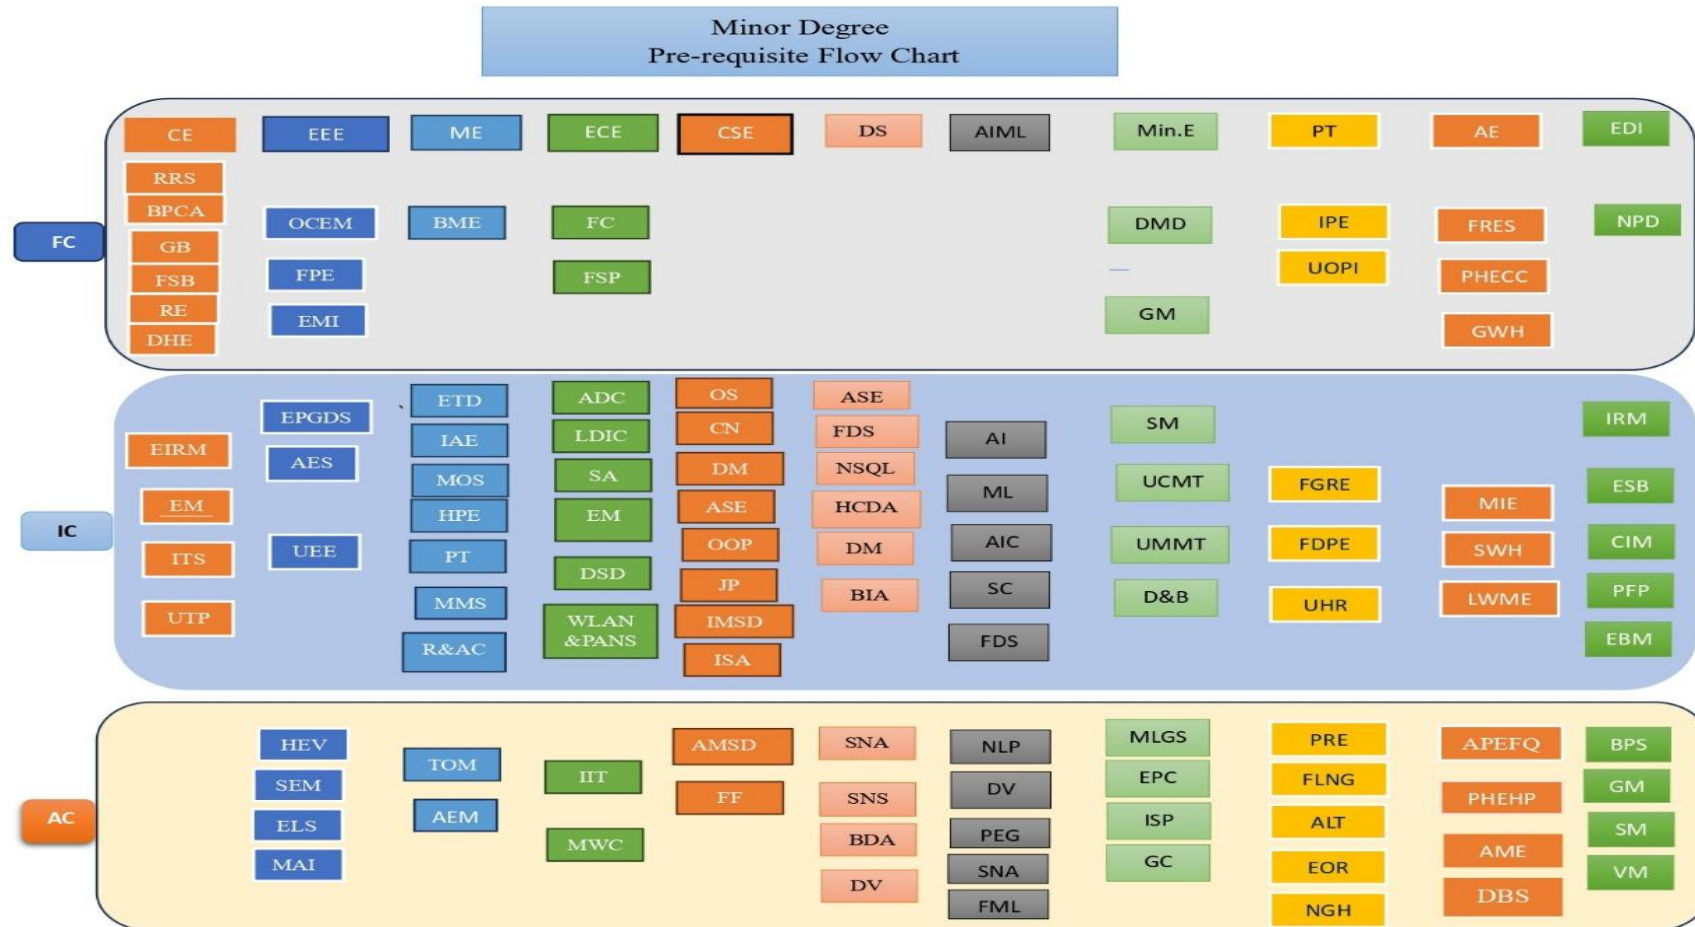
Minor Degree
Pre-requisite Flow Chart

FC

CE
RRS
BPCA
GB
FSB
RE
DHE

EEE
OCEM
FPE
EMI

ME
BME

ECE
FC
FSP

CSE

DS

AIML

Min.E
DMD
GM

PT
IPE
UOPI

AE
FRES
PHECC
GWH

EDI
NPD

IC

EIRM
EM
ITS
UTP

EPGDS
AES
UEE

ETD
IAE
MOS
HPE
PT
MMS
R&AC

ADC
LDIC
SA
EM
DSD
WLAN &PANS

OS
CN
DM
ASE
OOP
JP
IMSD
ISA

ASE
FDS
NSQL
HCDA
DM
BIA

AI
ML
AIC
SC
FDS

SM
UCMT
UMMT
D&B

FGRE
FDPE
UHR

MIE
SWH
LWME

IRM
ESB
CIM
PFP
EBM

AC

HEV
SEM
ELS
MAI

TOM
AEM

IIT
MWC

AMSD
FF

SNA
SNS
BDA
DV

NLP
DV
PEG
SNA
FML

MLGS
EPC
ISP
GC

PRE
FLNG
ALT
EOR
NGH

APEFQ
PHEHP
AME
DBS

BPS
GM
SM
VM